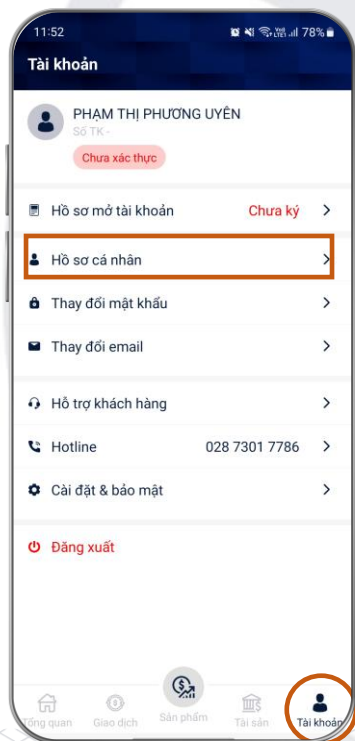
11:52
78%

Tài khoản

PHẠM THỊ PHƯƠNG UYÊN
Số TK -
Chưa xác thực

Hồ sơ mở tài khoản
Chưa ký

Hồ sơ cá nhân

Thay đổi mật khẩu

Thay đổi email

Hỗ trợ khách hàng

Hotline
028 7301 7786

Cài đặt & bảo mật

Đăng xuất

Tổng quan
Giao dịch
Sản phẩm
Tài sản
Tài khoản